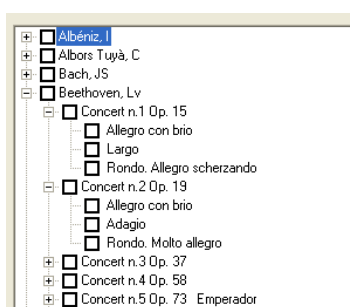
Albéniz, I
Albors Tuyà, C
Bach, JS
Beethoven, Lv
Concert n.1 Op. 15
Allegro con brio
Largo
Rondo. Allegro scherzando
Concert n.2 Op. 19
Allegro con brio
Adagio
Rondo. Molto allegro
Concert n.3 Op. 37
Concert n.4 Op. 58
Concert n.5 Op. 73 Emperador